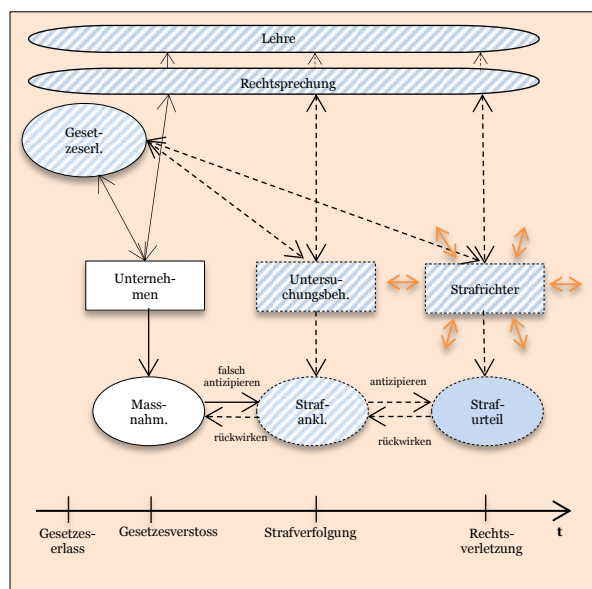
Lehre

Rechtsprechung

Gesetzeserl.

Unternehmen

Untersuchungsbeh.

Strafrichter

falsch antizipieren

Massnahm.

Strafankl.

antizipieren

Strafurteil

rückwirken

rückwirken

Gesetzeserlass

Gesetzesverstoss

Strafverfolgung

Rechtsverletzung

t